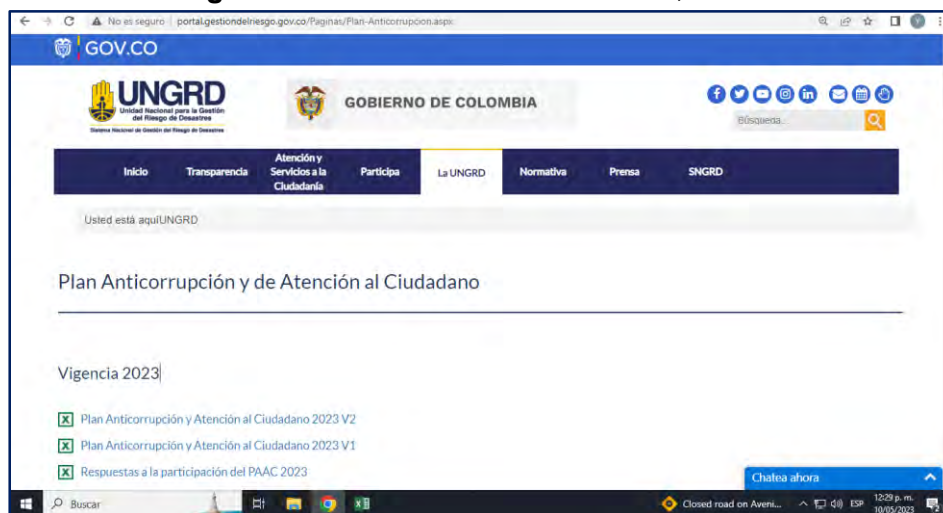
No es seguro | portal.gestiondelriesgo.gov.co/Paginas/Plan-Anticorrupcion.aspx

GOV.CO

UNGRD
Unidad Nacional para la Gestión del Riesgo de Desastres
Sistema Nacional de Gestión del Riesgo de Desastres

GOBIERNO DE COLOMBIA

Búsqueda...

Inicio | Transparencia | Atención y Servicios a la Ciudadanía | Participa | La UNGRD | Normativa | Prensa | SNGRD

Usted está aquí:UNGRD

Plan Anticorrupción y de Atención al Ciudadano

Vigencia 2023

Plan Anticorrupción y Atención al Ciudadano 2023 V2
Plan Anticorrupción y Atención al Ciudadano 2023 V1
Respuestas a la participación del PAAC 2023

Chatea ahora

Buscar

Closed road on Aveni...

ESP 12:29 p. m. 10/05/2023